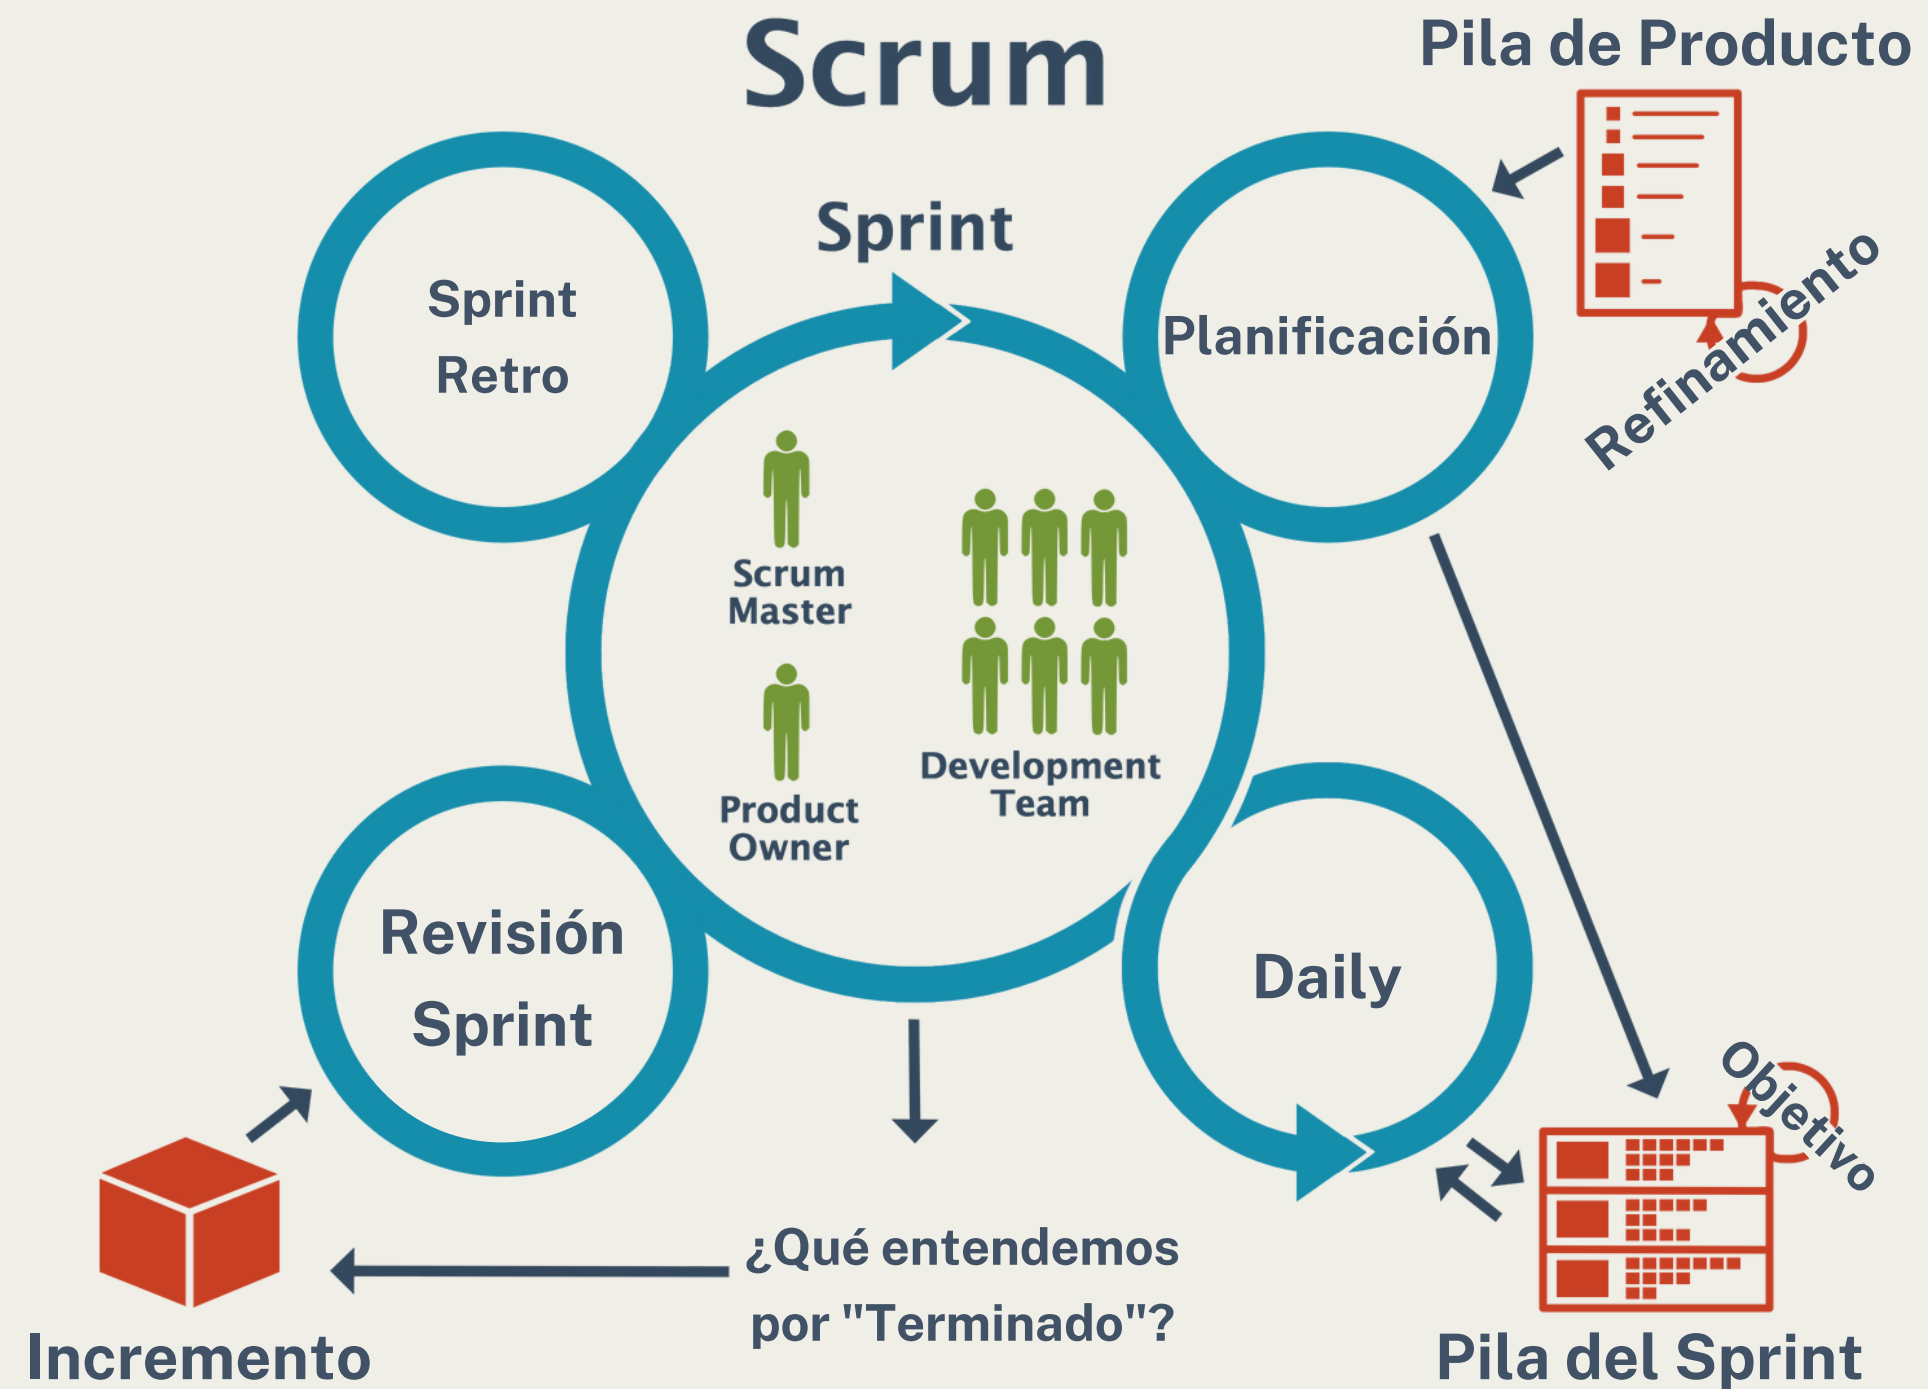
Scrum

Pila de Producto

Sprint

Sprint Retro

Planificación

Refinamiento

Scrum Master

Development Team

Product Owner

Revisión Sprint

Daily

Objetivo

¿Qué entendemos por "Terminado"?

Incremento

Pila del Sprint